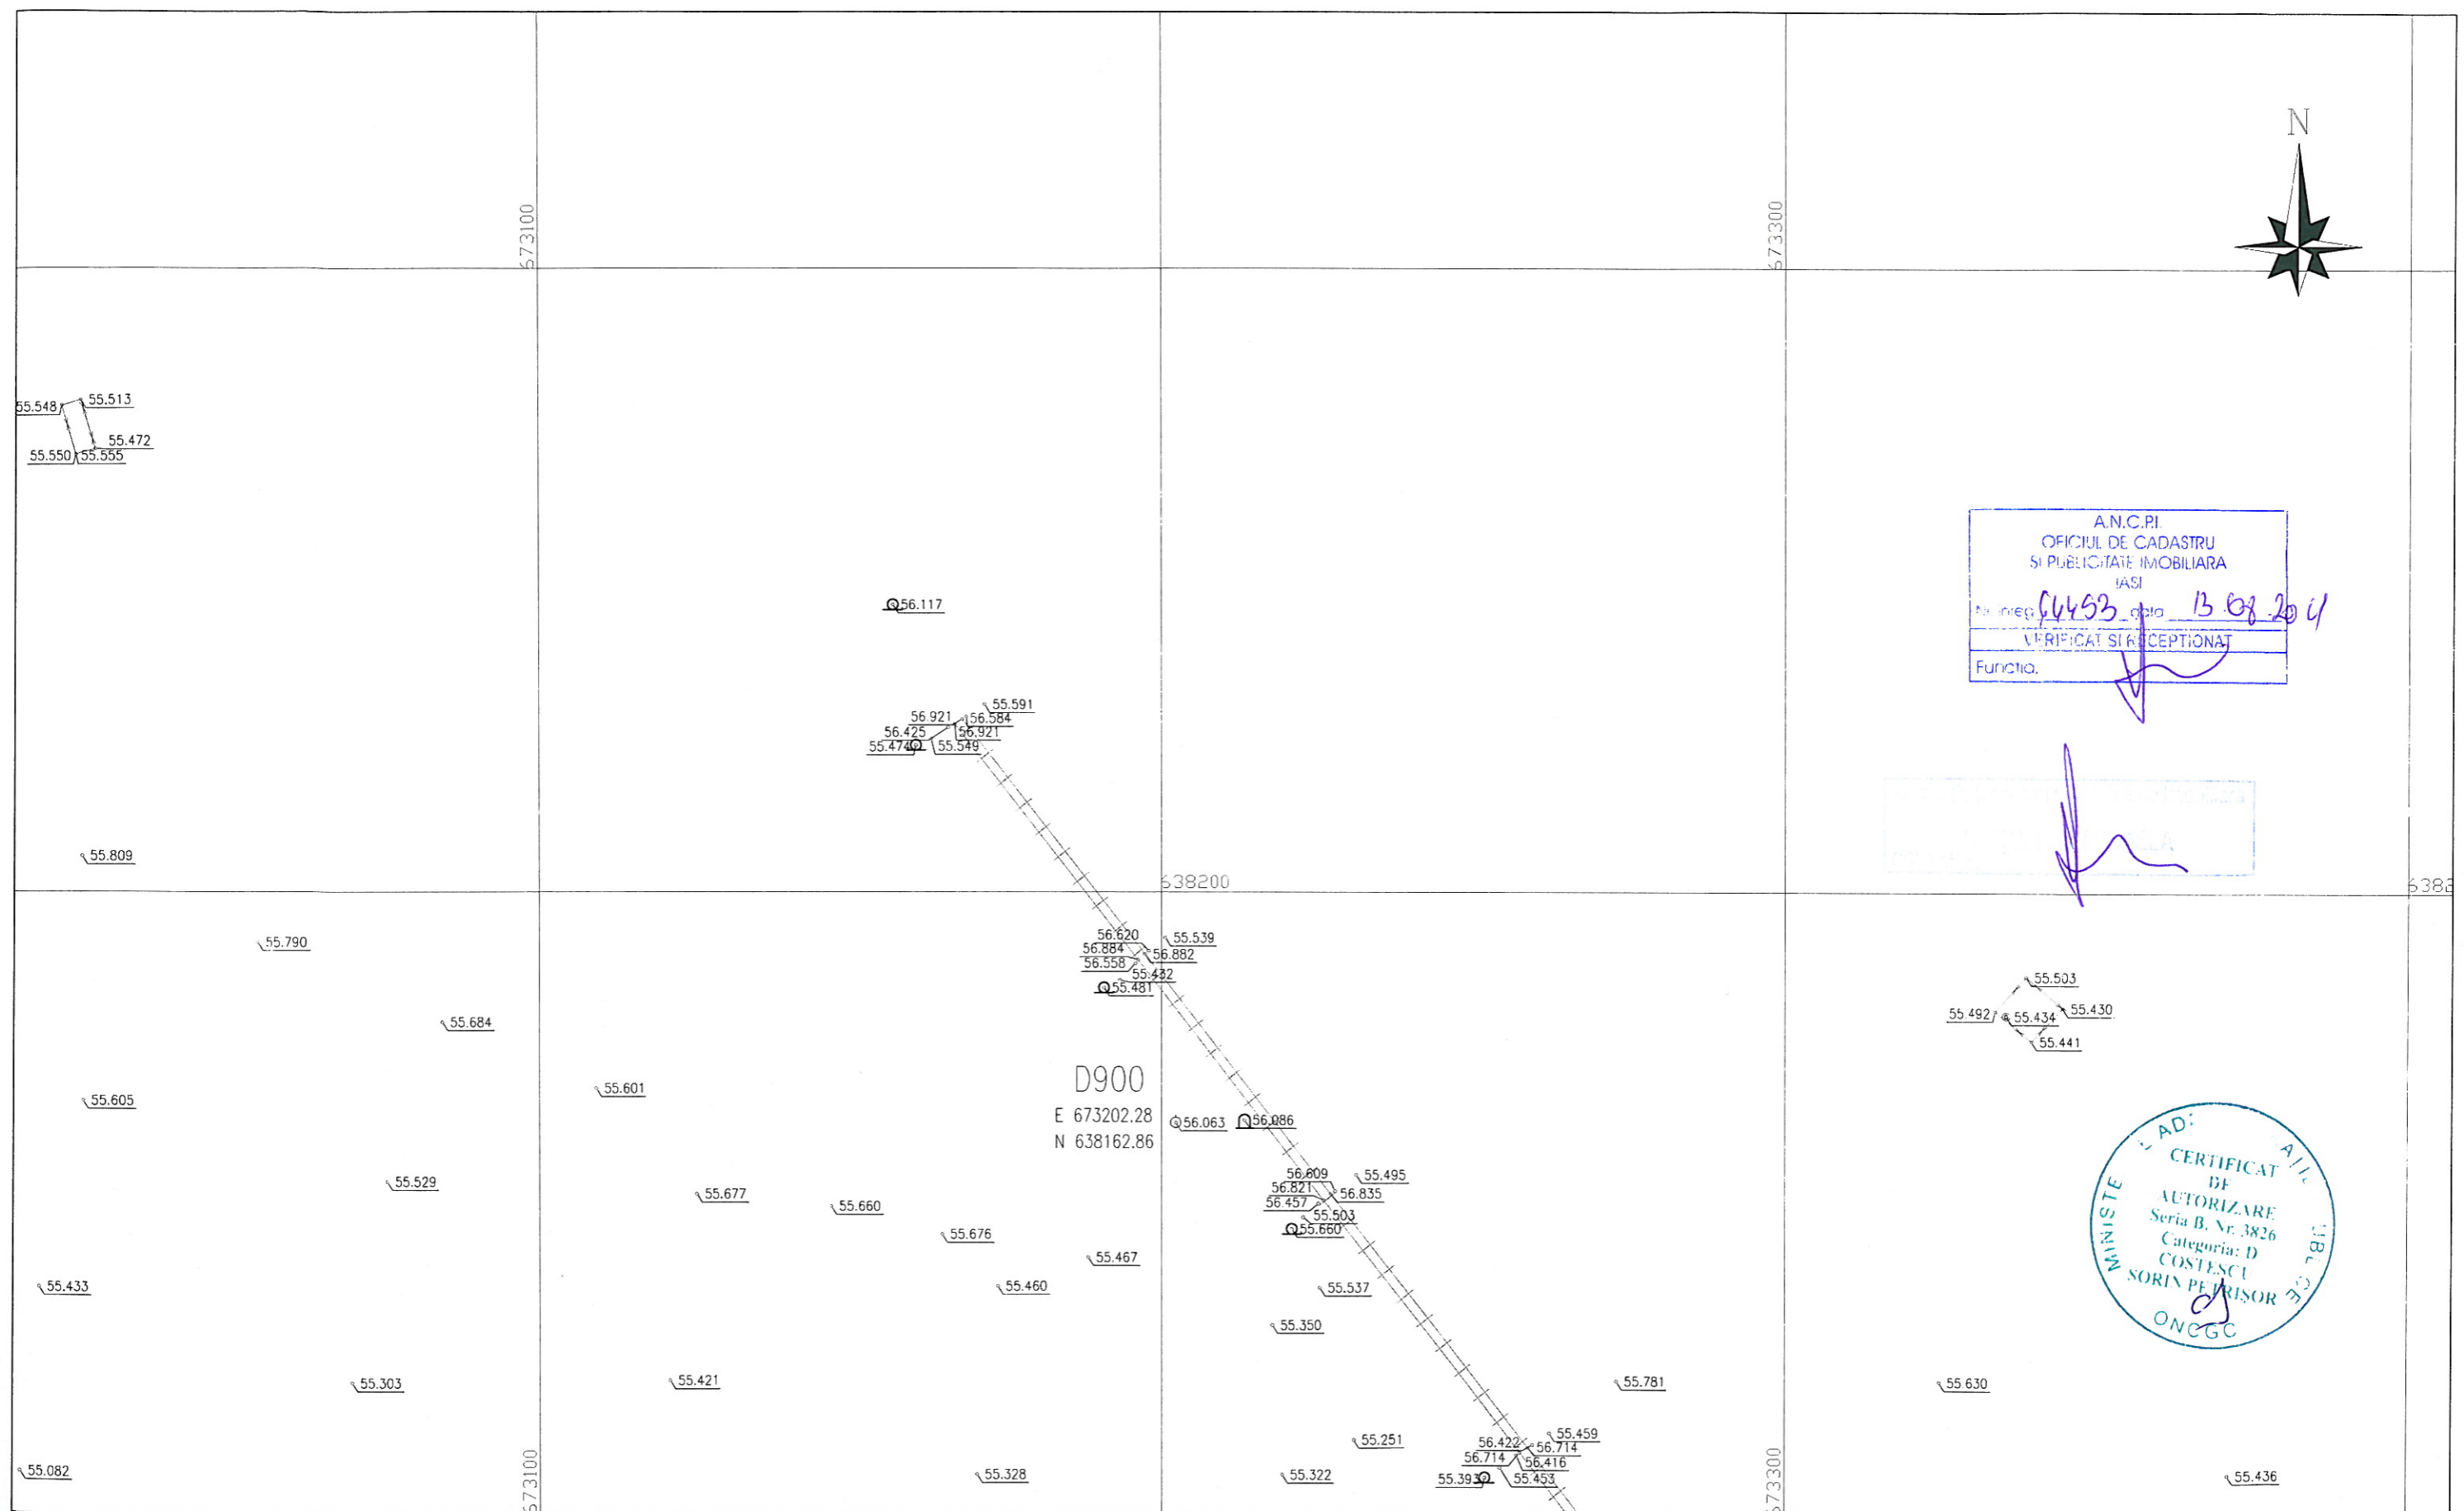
673100
673300
N

55.548
55.513
55.472
55.550
55.555

A.N.C.P.I.
OFICIUL DE CADASTRU
SI PUBLICITATE IMOBILIARA
IASI
Nr. înreg. 64453 data 13.08.2014
VERIFICAT SI RECEPTIONAT
Functia.

56.117

55.591
56.921
56.584
56.425
56.921
55.474
55.549

55.809

638200
6382

55.790
56.620
56.884
56.558
55.539
56.882
55.432
55.481

55.684

55.503
55.492
55.434
55.430
55.441

55.605
55.601
D900
E 673202.28
N 638162.86
56.063
56.086

CERTIFICAT DE AUTORIZARE
Seria B. Nr. 3826
Categoria: D
COSTESCU SORIN PETRISOR
ONCGC

55.529
55.677
55.660
56.609
56.821
56.457
55.495
56.835
55.503
55.660
55.676
55.467
55.433
55.460
55.537
55.350

55.303
55.421
55.781
55.630

55.251
56.422
56.714
55.459
56.714
56.416
55.082
55.328
55.322
55.393
55.453
55.436
673100
673300